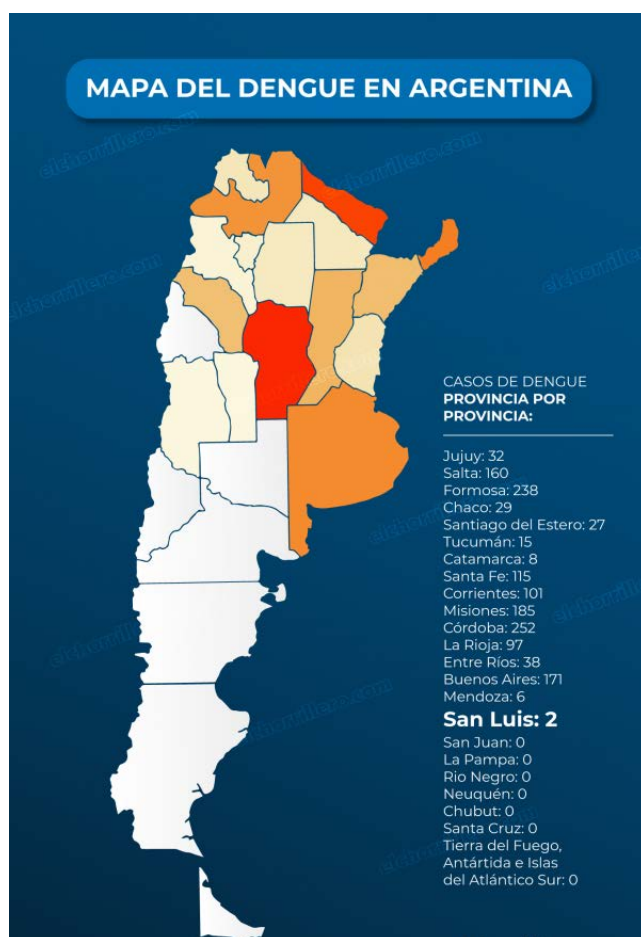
MAPA DEL DENGUE EN ARGENTINA

elchorrillero.com

CASOS DE DENGUE
PROVINCIA POR PROVINCIA:

Jujuy: 32
Salta: 160
Formosa: 238
Chaco: 29
Santiago del Estero: 27
Tucumán: 15
Catamarca: 8
Santa Fe: 115
Corrientes: 101
Misiones: 185
Córdoba: 252
La Rioja: 97
Entre Ríos: 38
Buenos Aires: 171
Mendoza: 6
San Luis: 2
San Juan: 0
La Pampa: 0
Rio Negro: 0
Neuquén: 0
Chubut: 0
Santa Cruz: 0
Tierra del Fuego, Antártida e Islas del Atlántico Sur: 0